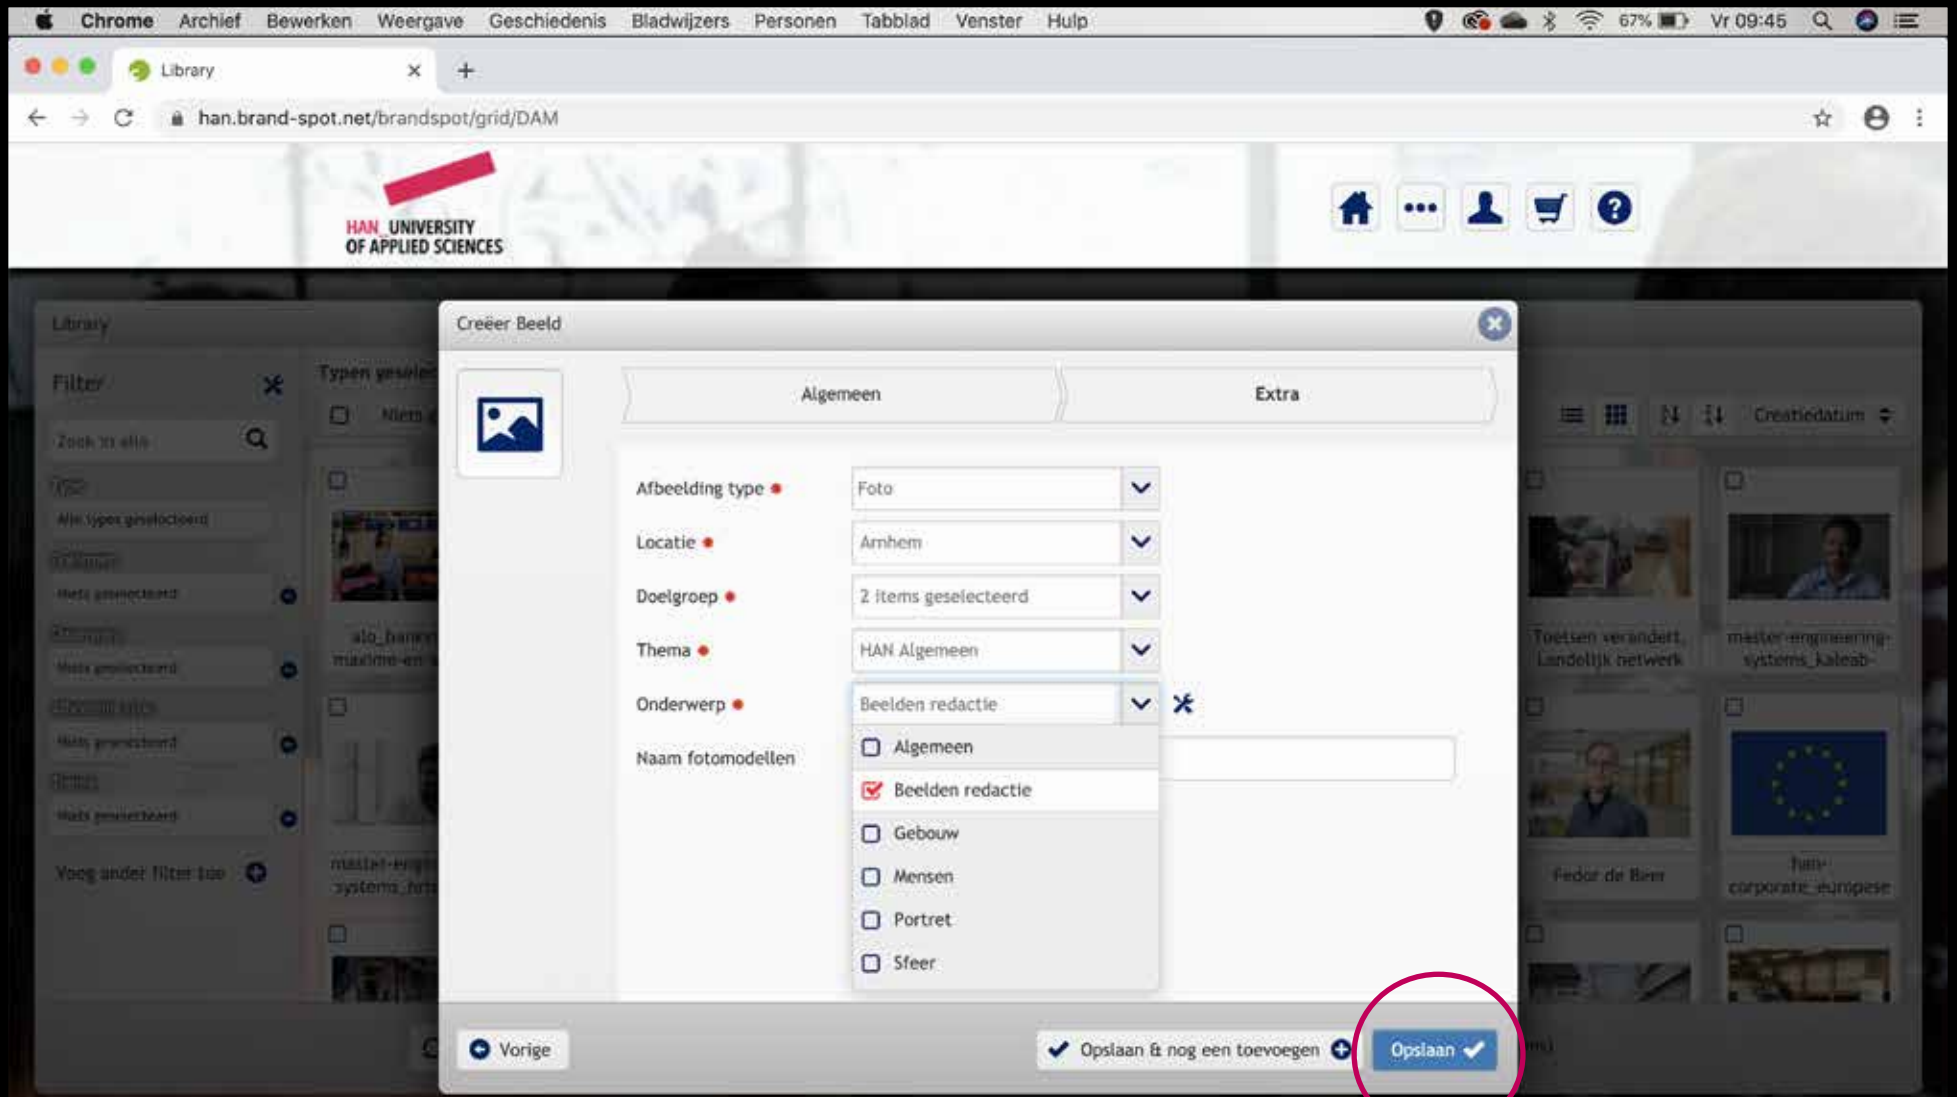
Chrome Archief Bewerken Weergave Geschiedenis Bladwijzers Personen Tabblad Venster Hulp 67% Vr 09:45

Library

han.brand-spot.net/brandspot/grid/DAM

HAN_UNIVERSITY OF APPLIED SCIENCES

Library

Filter

Zoek in alle

Alle types geselecteerd

Niets geselecteerd

Niets geselecteerd

Niets geselecteerd

Niets geselecteerd

Voeg ander filter toe

Typen geselec

Niets

alo_bann maritime-en

master-engi systems_fot

Creatiedatum

Toetsen verandert Landelijk netwerk

master-engineering-systems_kaleab-

Fedor de Beer

han-corporate_europese

Creëer Beeld

Algemeen

Extra

Afbeelding type
Foto

Locatie
Arnhem

Doelgroep
2 items geselecteerd

Thema
HAN Algemeen

Onderwerp
Beelden redactie

Naam fotomodellen

Algemeen
Beelden redactie
Gebouw
Mensen
Portret
Sfeer

Vorige

Opslaan & nog een toevoegen

Opslaan